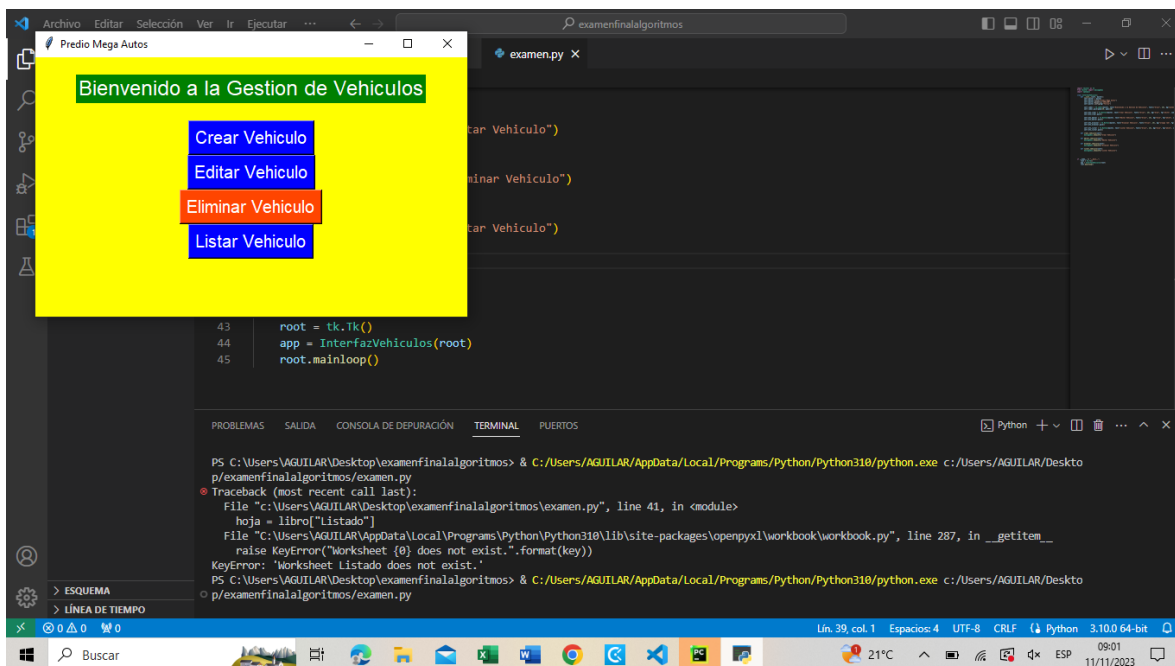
Archivo Editar Selección Ver Ir Ejecutar ···

examenfinalalgoritmos

Predio Mega Autos

Bienvenido a la Gestion de Vehiculos

Crear Vehiculo

Editar Vehiculo

Eliminar Vehiculo

Listar Vehiculo

examen.py ×

tar Vehiculo")

minar Vehiculo")

tar Vehiculo")

43 root = tk.Tk()
44 app = InterfazVehiculos(root)
45 root.mainloop()

PROBLEMAS SALIDA CONSOLA DE DEPURACIÓN TERMINAL PUERTOS

Python

PS C:\Users\AGUILAR\Desktop\examenfinalalgoritmos> & C:/Users/AGUILAR/AppData/Local/Programs/Python/Python310/python.exe c:/Users/AGUILAR/Desktop/examenfinalalgoritmos/examen.py
Traceback (most recent call last):
File "c:\Users\AGUILAR\Desktop\examenfinalalgoritmos\examen.py", line 41, in <module>
hoja = libro["Listado"]
File "C:\Users\AGUILAR\AppData\Local\Programs\Python\Python310\lib\site-packages\openpyxl\workbook\workbook.py", line 287, in __getitem__
raise KeyError("Worksheet {0} does not exist.".format(key))
KeyError: 'Worksheet Listado does not exist.'
PS C:\Users\AGUILAR\Desktop\examenfinalalgoritmos> & C:/Users/AGUILAR/AppData/Local/Programs/Python/Python310/python.exe c:/Users/AGUILAR/Desktop/examenfinalalgoritmos/examen.py

> ESQUEMA
> LÍNEA DE TIEMPO

⊗ 0 ⚠ 0 ⑂ 0

Lín. 39, col. 1 Espacios: 4 UTF-8 CRLF Python 3.10.0 64-bit

Buscar

21°C ESP 09:01 11/11/2023